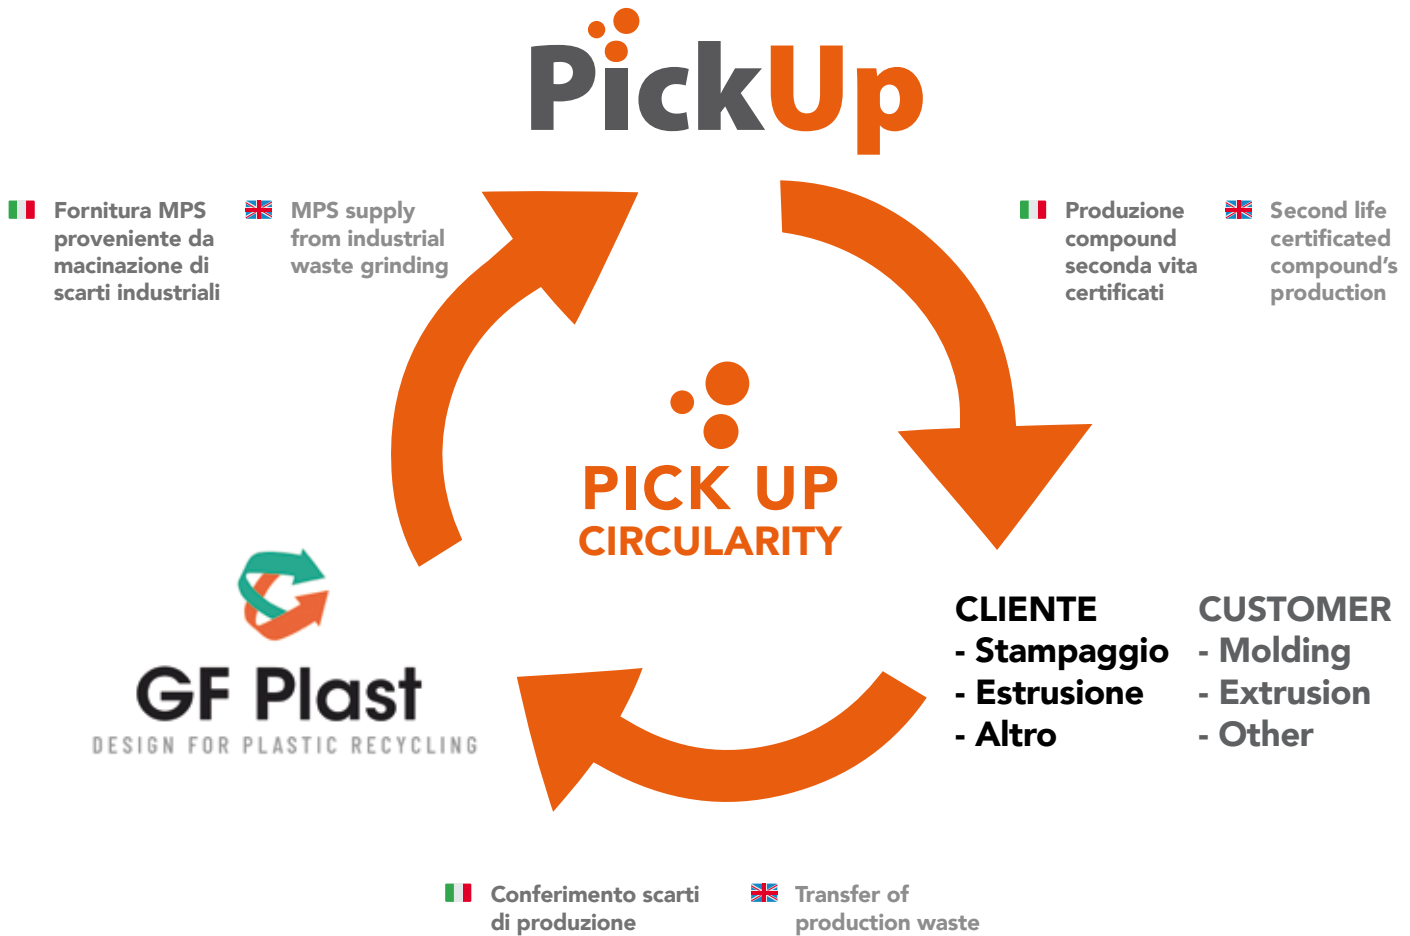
PickUp

Fornitura MPS proveniente da macinazione di scarti industriali

MPS supply from industrial waste grinding

Produzione compound seconda vita certificati

Second life certificated compound's production

PICK UP
CIRCULARITY

CLIENTE
- Stampaggio
- Estrusione
- Altro

CUSTOMER
- Molding
- Extrusion
- Other

GF Plast
DESIGN FOR PLASTIC RECYCLING

Conferimento scarti di produzione

Transfer of production waste